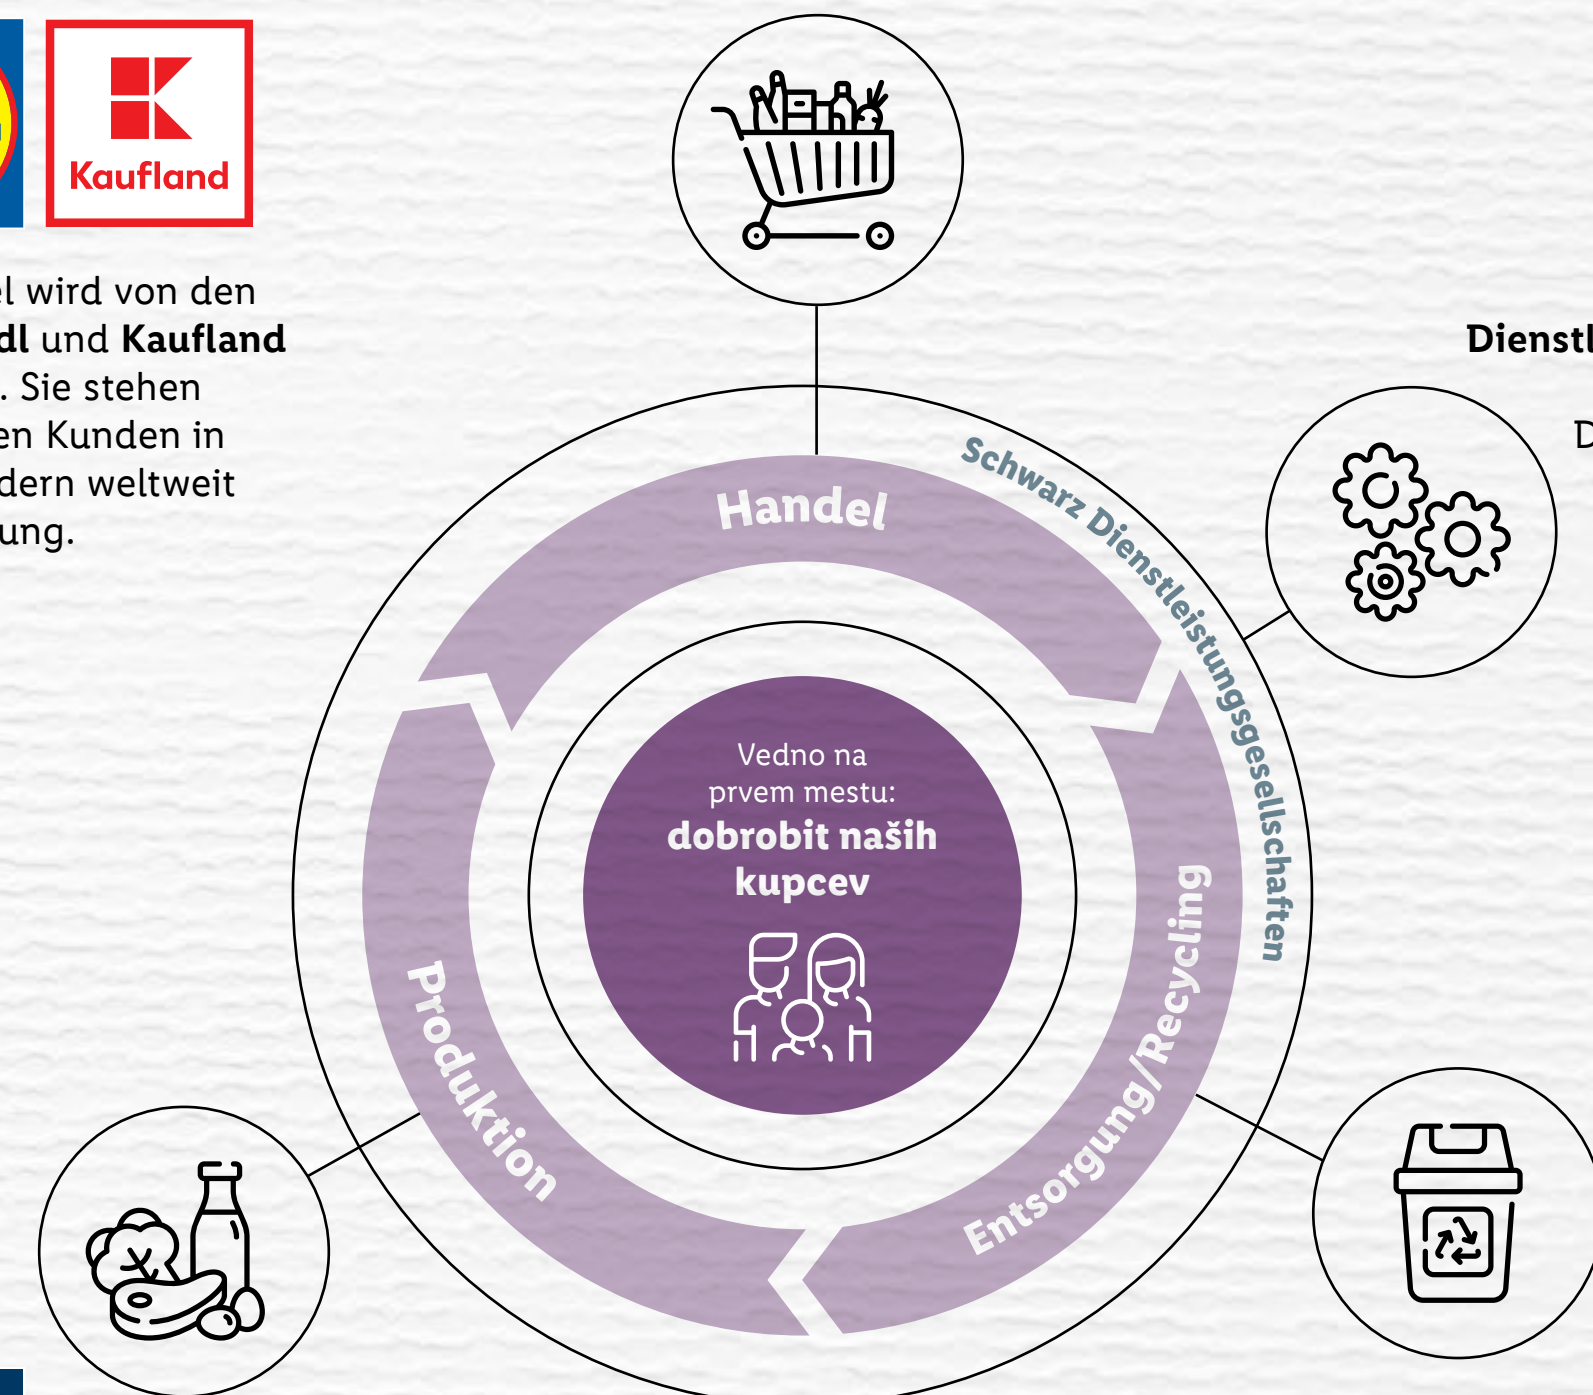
Kaufland

l wird von den
dl und **Kaufland**
. Sie stehen
en Kunden in
dern weltweit
ung.

Dienstl

D

Schwarz Dienstleistungsgesellschaften

Handel

Vedno na prvem mestu:
**dobrobit naših kupcev**

Produktion

Entsorgung/Recycling